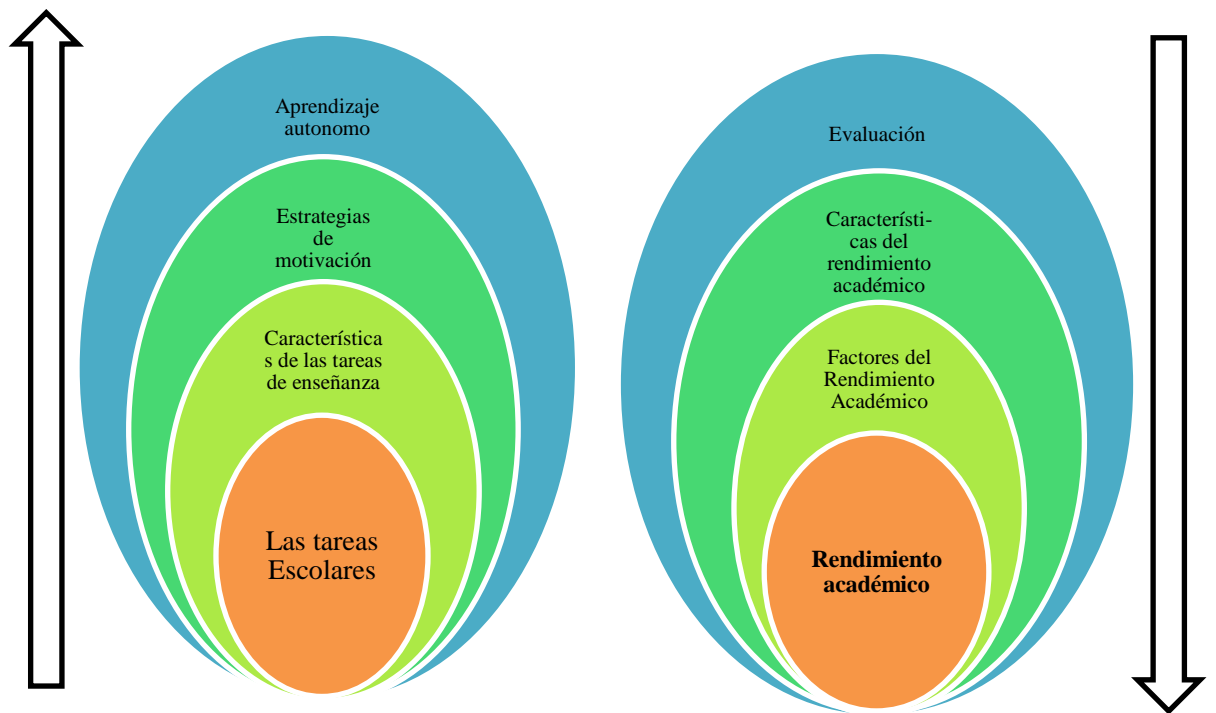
Aprendizaje autonomo

Estrategias de motivación

Característica s de las tareas de enseñanza

Las tareas Escolares

Evaluación

Característi-cas del rendimiento académico

Factores del Rendimiento Académico

**Rendimiento académico**